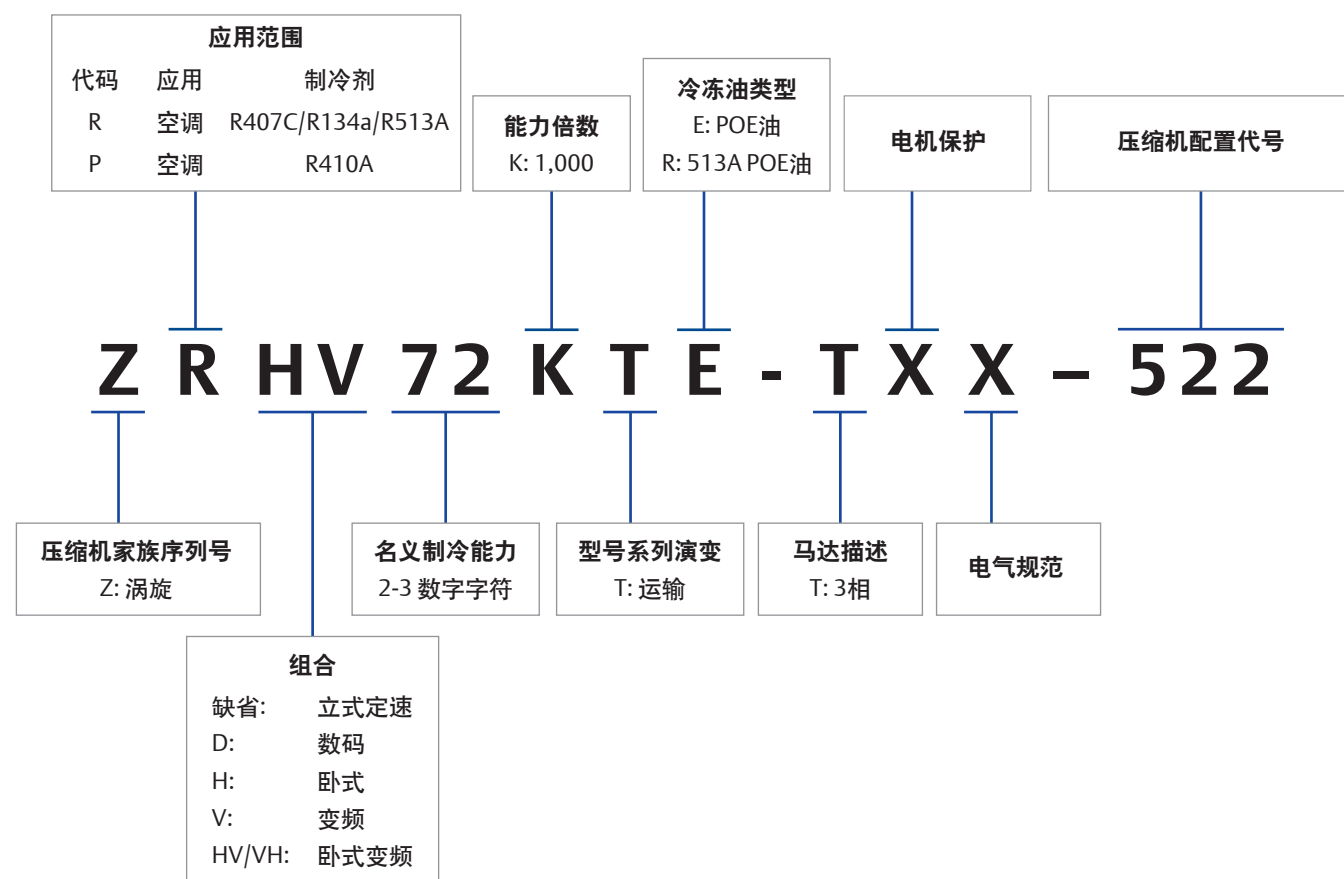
应用范围

| 代码 | 应用 | 制冷剂 |
|---|---|---|
| R | 空调 | R407C/R134a/R513A |
| P | 空调 | R410A |

能力倍数
K: 1,000

冷冻油类型
E: POE油
R: 513A POE油

电机保护

压缩机配置代号

Z R HV 72 K T E - T X X – 522

压缩机家族序列号
Z: 涡旋

名义制冷能力
2-3 数字字符

型号系列演变
T: 运输

马达描述
T: 3相

电气规范

组合

| | |
|---|---|
| 缺省: | 立式定速 |
| D: | 数码 |
| H: | 卧式 |
| V: | 变频 |
| HV/VH: | 卧式变频 |